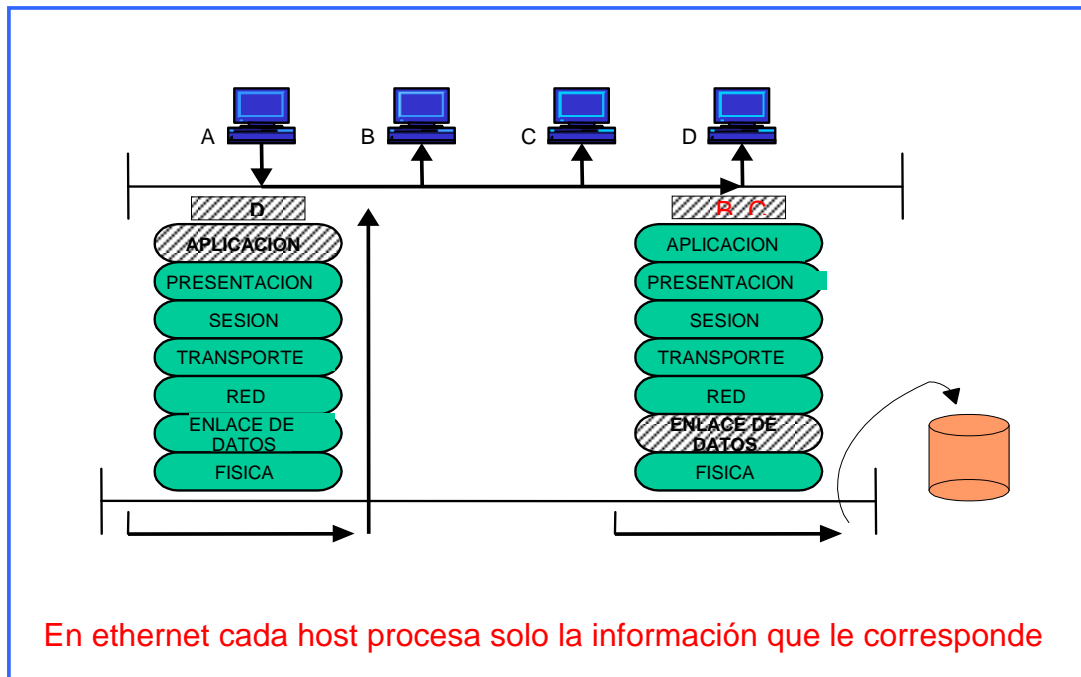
A
B
C
D

D

APLICACION
PRESENTACION
SESION
TRANSPORTE
RED
ENLACE DE DATOS
FISICA

B C

APLICACION
PRESENTACION
SESION
TRANSPORTE
RED
ENLACE DE DATOS
FISICA

En ethernet cada host procesa solo la información que le corresponde